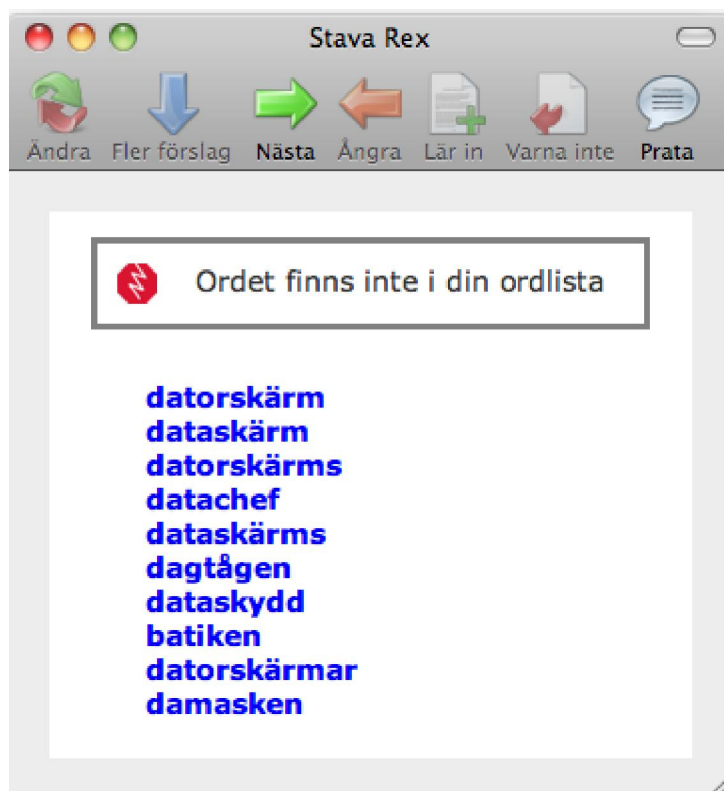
Stava Rex

Ändra Fler förslag Nästa Ångra Lär in Varna inte Prata

Ordet finns inte i din ordlista

datorskärm
dataskärm
datorskärms
datachef
dataskärms
dagtågen
dataskydd
batiken
datorskärmar
damasken